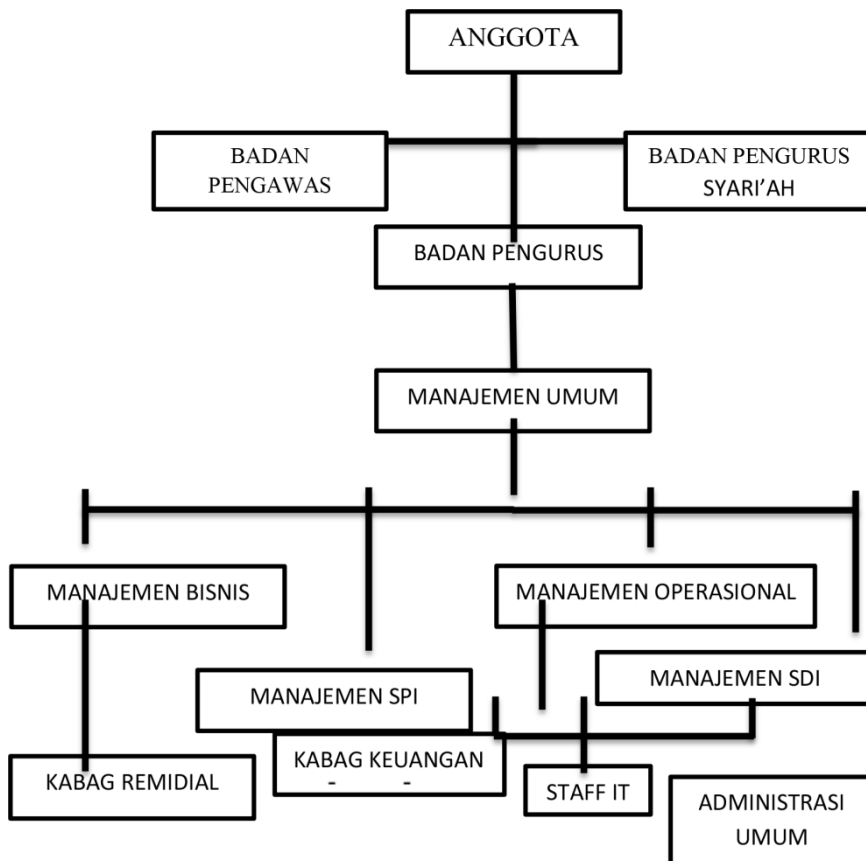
ANGGOTA

BADAN PENGAWAS

BADAN PENGURUS SYARI'AH

BADAN PENGURUS

MANAJEMEN UMUM

MANAJEMEN BISNIS

MANAJEMEN OPERASIONAL

MANAJEMEN SDI

MANAJEMEN SPI

KABAG KEUANGAN

KABAG REMIDIAL

STAFF IT

ADMINISTRASI UMUM